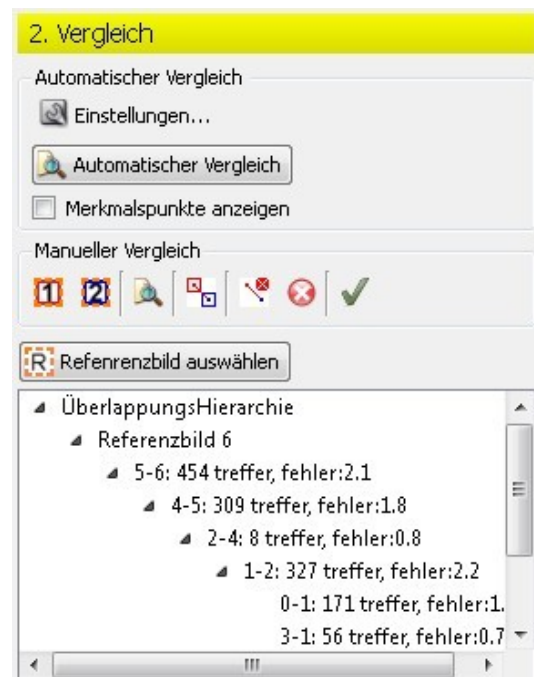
2. Vergleich

Automatischer Vergleich

Einstellungen...

Automatischer Vergleich

Merkmalspunkte anzeigen

Manueller Vergleich

1 2

R Refenrenzbild auswählen

ÜberlappungsHierarchie
Referenzbild 6
5-6: 454 treffer, fehler:2.1
4-5: 309 treffer, fehler:1.8
2-4: 8 treffer, fehler:0.8
1-2: 327 treffer, fehler:2.2
0-1: 171 treffer, fehler:1.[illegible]
3-1: 56 treffer, fehler:0.7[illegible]